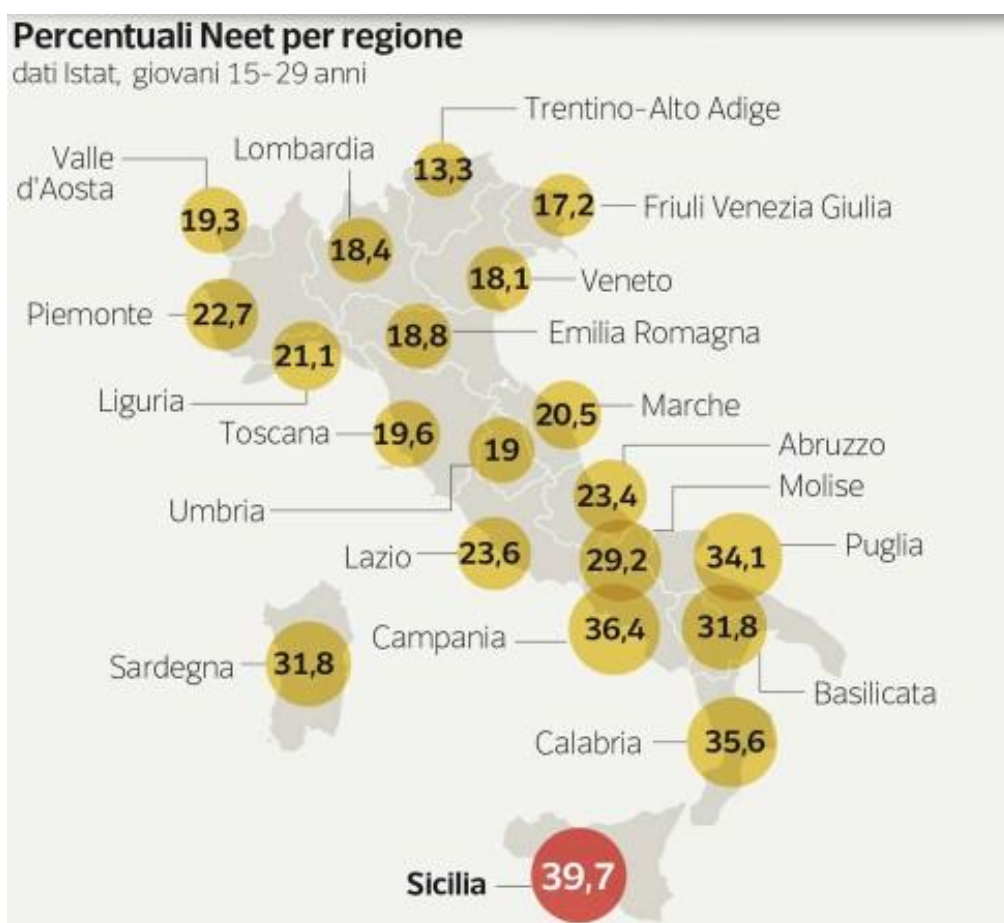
Percentuali Neet per regione
dati Istat, giovani 15-29 anni

Trentino-Alto Adige 13,3
Valle d'Aosta 19,3
Lombardia 18,4
Friuli Venezia Giulia 17,2
Veneto 18,1
Piemonte 22,7
Emilia Romagna 18,8
Liguria 21,1
Marche 20,5
Toscana 19,6
Umbria 19
Abruzzo 23,4
Molise 29,2
Lazio 23,6
Puglia 34,1
Campania 36,4
Basilicata 31,8
Sardegna 31,8
Calabria 35,6
Sicilia 39,7